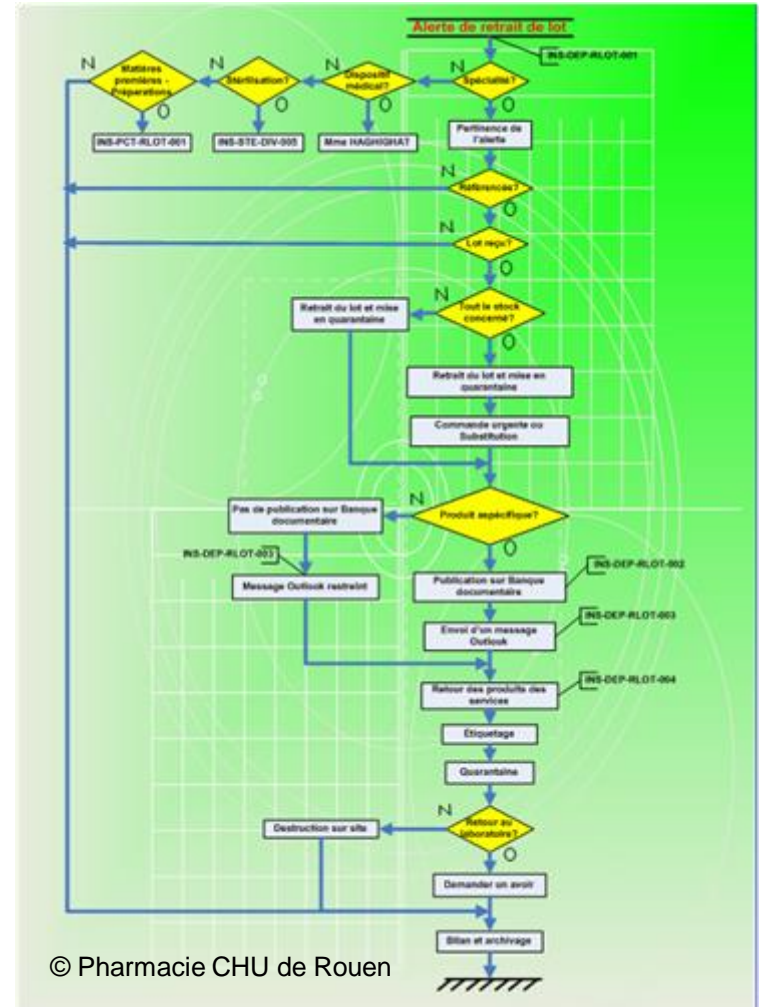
Alerte de retrait de lot

INS-DEP-RLOT-001

N
Matières premières - Préparations
O
INS-PCT-RLOT-001

N
Stérilisation?
O
INS-STE-DIV-005

N
Dispositif médical?
O
Mme HAGHIGHAT

N
Spécialité?
O

Pertinence de l'alerte

N
Références?
O

N
Lot reçu?
O

N
Tout le stock concerné?
O

Retrait du lot et mise en quarantaine

Retrait du lot et mise en quarantaine

Commande urgente ou Substitution

N
Produit aspécifique?
O

Pas de publication sur Banque documentaire

INS-DEP-RLOT-003

Message Outlook restreint

Publication sur Banque documentaire

INS-DEP-RLOT-002

Envoi d'un message Outlook

INS-DEP-RLOT-003

Retour des produits des services

INS-DEP-RLOT-004

Etiquetage

Quarantaine

N
Retour au laboratoire?
O

Destruction sur site

Demander un avoir

Bilan et archivage

© Pharmacie CHU de Rouen